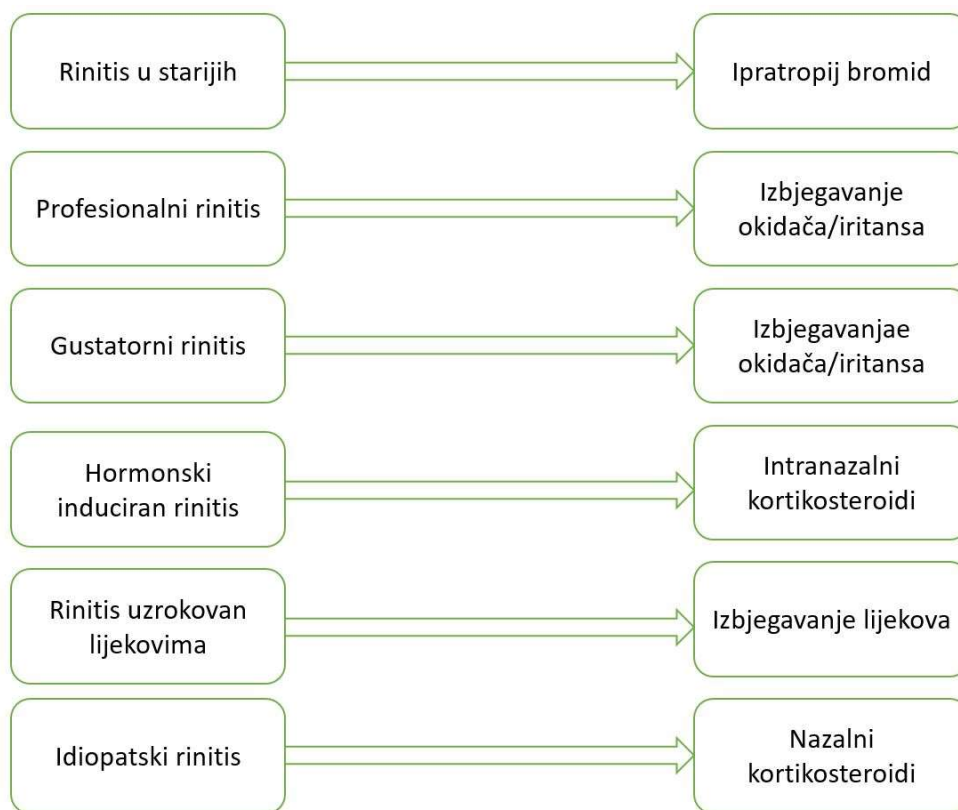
Rinitis u starijih

Ipratropij bromid

Profesionalni rinitis

Izbjegavanje okidača/iritansa

Gustatorni rinitis

Izbjegavanjae okidača/iritansa

Hormonski induciran rinitis

Intranazalni kortikosteroidi

Rinitis uzrokovan lijekovima

Izbjegavanje lijekova

Idiopatski rinitis

Nazalni kortikosteroidi